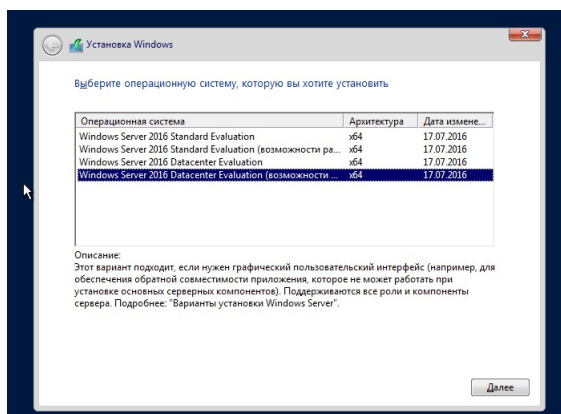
Установка Windows

Выберите операционную систему, которую вы хотите установить

| Операционная система | Архитектура | Дата измене... |
|---|---|---|
| Windows Server 2016 Standard Evaluation | x64 | 17.07.2016 |
| Windows Server 2016 Standard Evaluation (возможности ра... | x64 | 17.07.2016 |
| Windows Server 2016 Datacenter Evaluation | x64 | 17.07.2016 |
| Windows Server 2016 Datacenter Evaluation (возможности ... | x64 | 17.07.2016 |

Описание:
Этот вариант подходит, если нужен графический пользовательский интерфейс (например, для обеспечения обратной совместимости приложения, которое не может работать при установке основных серверных компонентов). Поддерживаются все роли и компоненты сервера. Подробнее: "Варианты установки Windows Server".

Далее